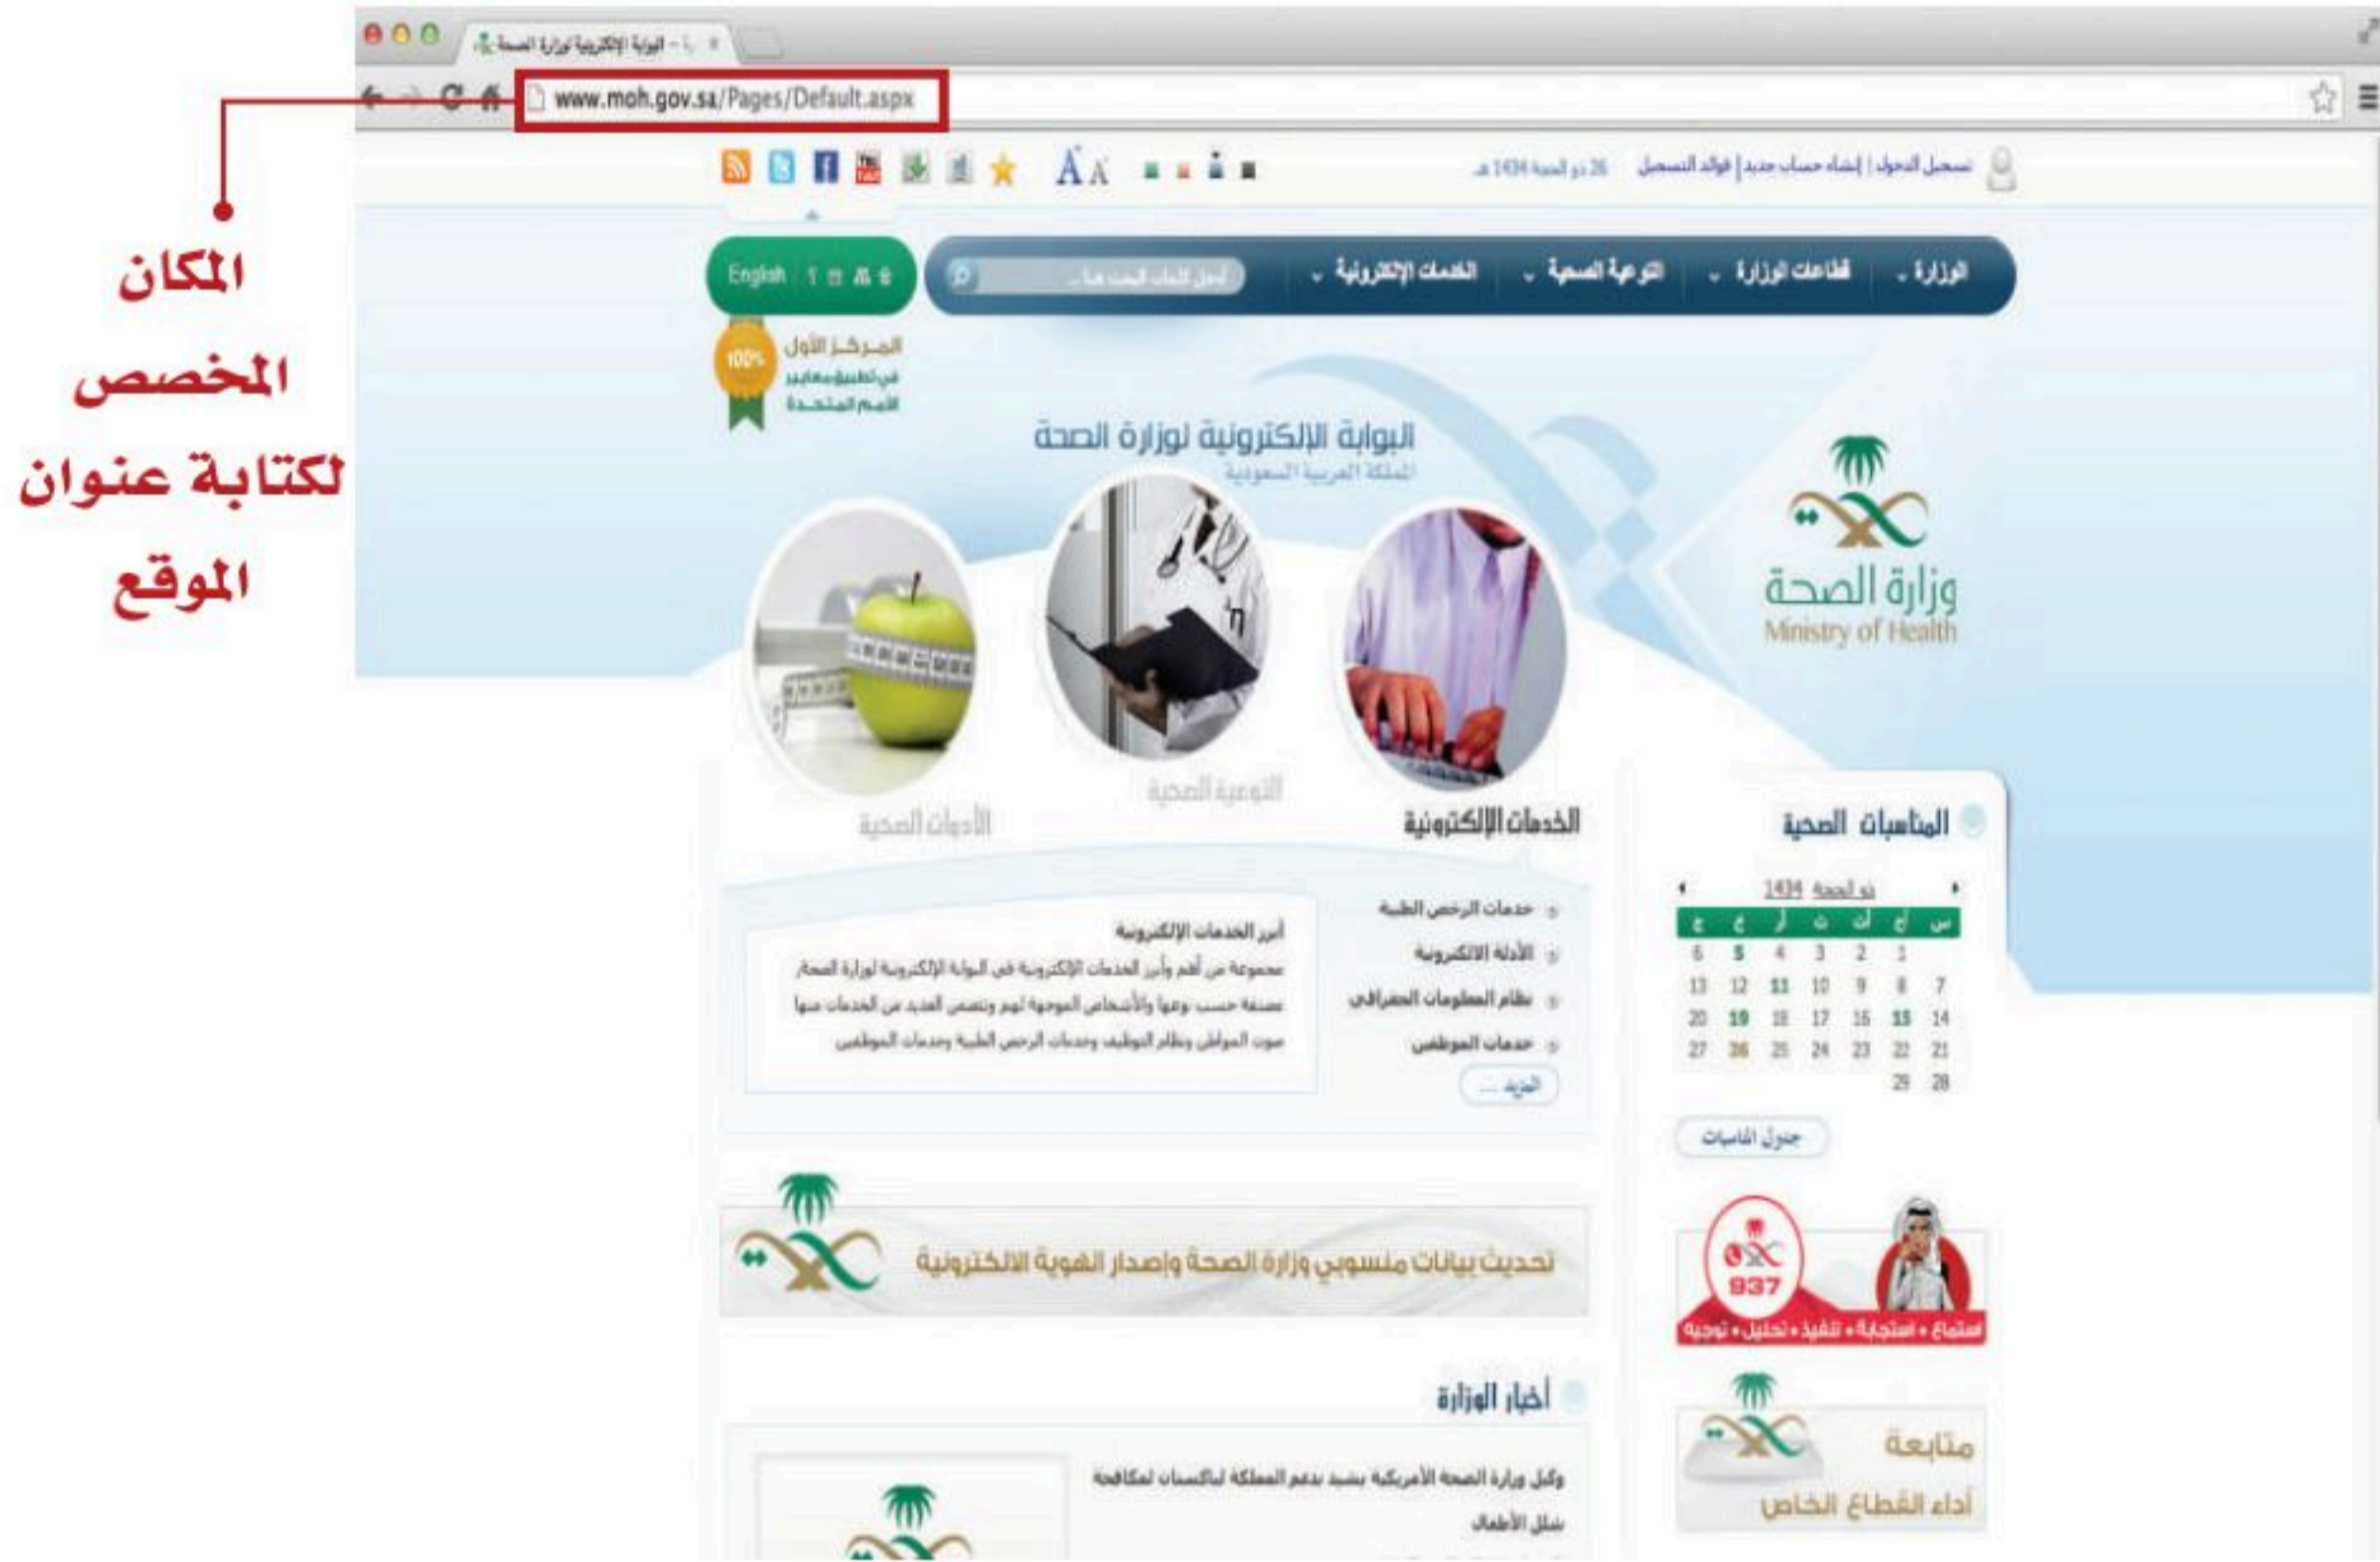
المكان المخصص لكتابة عنوان الموقع

البوابة الإلكترونية لوزارة الصحة

www.moh.gov.sa/Pages/Default.aspx

تسجيل الدخول | إنشاء حساب جديد | فوائد التسجيل 26 ذو الحجة 1434 هـ

A A

الوزارة | قطاعات الوزارة | التوعية الصحية | الخدمات الإلكترونية | أدخل كلمات البحث هنا ... | English

المركز الأول في تطبيق معايير الأمم المتحدة 100%

وزارة الصحة
Ministry of Health

البوابة الإلكترونية لوزارة الصحة
المملكة العربية السعودية

الخدمات الإلكترونية | التوعية الصحية | الأدوات الصحية

المناسبات الصحية

ذو الحجة 1434

| س | ح | ن | ث | ر | خ | ج |
|---|---|---|---|---|---|---|
| | 1 | 2 | 3 | 4 | 5 | 6 |
| 7 | 8 | 9 | 10 | 11 | 12 | 13 |
| 14 | 15 | 16 | 17 | 18 | 19 | 20 |
| 21 | 22 | 23 | 24 | 25 | 26 | 27 |
| 28 | 29 | | | | | |

جدول المناسبات

خدمات الرخص الطبية
الأدلة الالكترونية
نظام المعلومات الجغرافي
خدمات الموظفين
المزيد ...

أبرز الخدمات الإلكترونية
مجموعة من أهم وأبرز الخدمات الإلكترونية في البوابة الإلكترونية لوزارة الصحة مصنفة حسب نوعها والأشخاص الموجهة لهم وتتضمن العديد من الخدمات منها صوت المواطن ونظام التوظيف وخدمات الرخص الطبية وخدمات الموظفين

تحديث بيانات منسوبي وزارة الصحة واصدار الهوية الالكترونية

937
استماع • استجابة • تنفيذ • تحليل • توجيه

أخبار الوزارة

وكيل وزارة الصحة الأمريكية يشيد بدعم المملكة لباكستان لمكافحة شلل الأطفال

متابعة
أداء القطاع الخاص